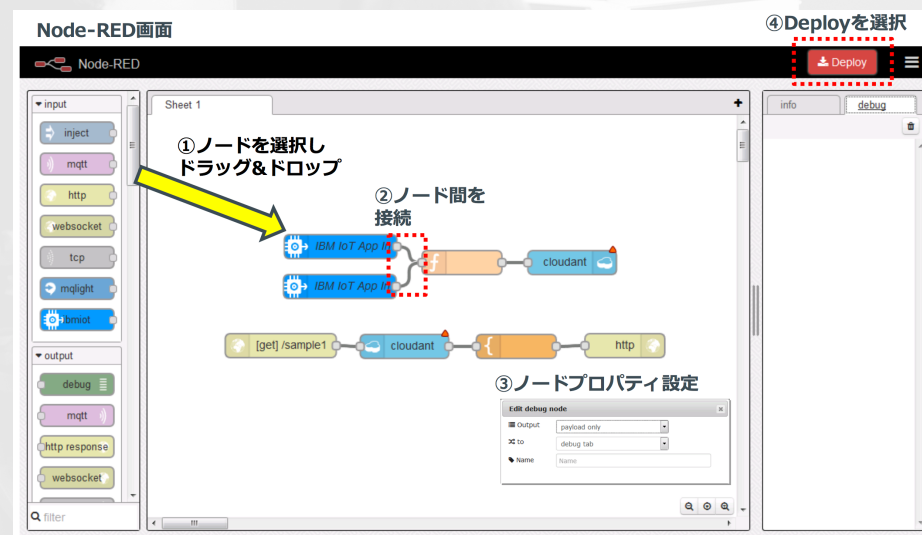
Node-RED画面

④Deployを選択

Node-RED

Deploy

input
inject
mqtt
http
websocket
tcp
mqlight
ibmiot

output
debug
mqtt
http response
websocket

filter

Sheet 1

①ノードを選択し
ドラッグ&ドロップ

②ノード間を
接続

IBM IoT App In
IBM IoT App In
cloudant

[get] /sample1
cloudant
http

③ノードプロパティ設定

Edit debug node
Output payload only
to debug tab
Name Name

info
debug